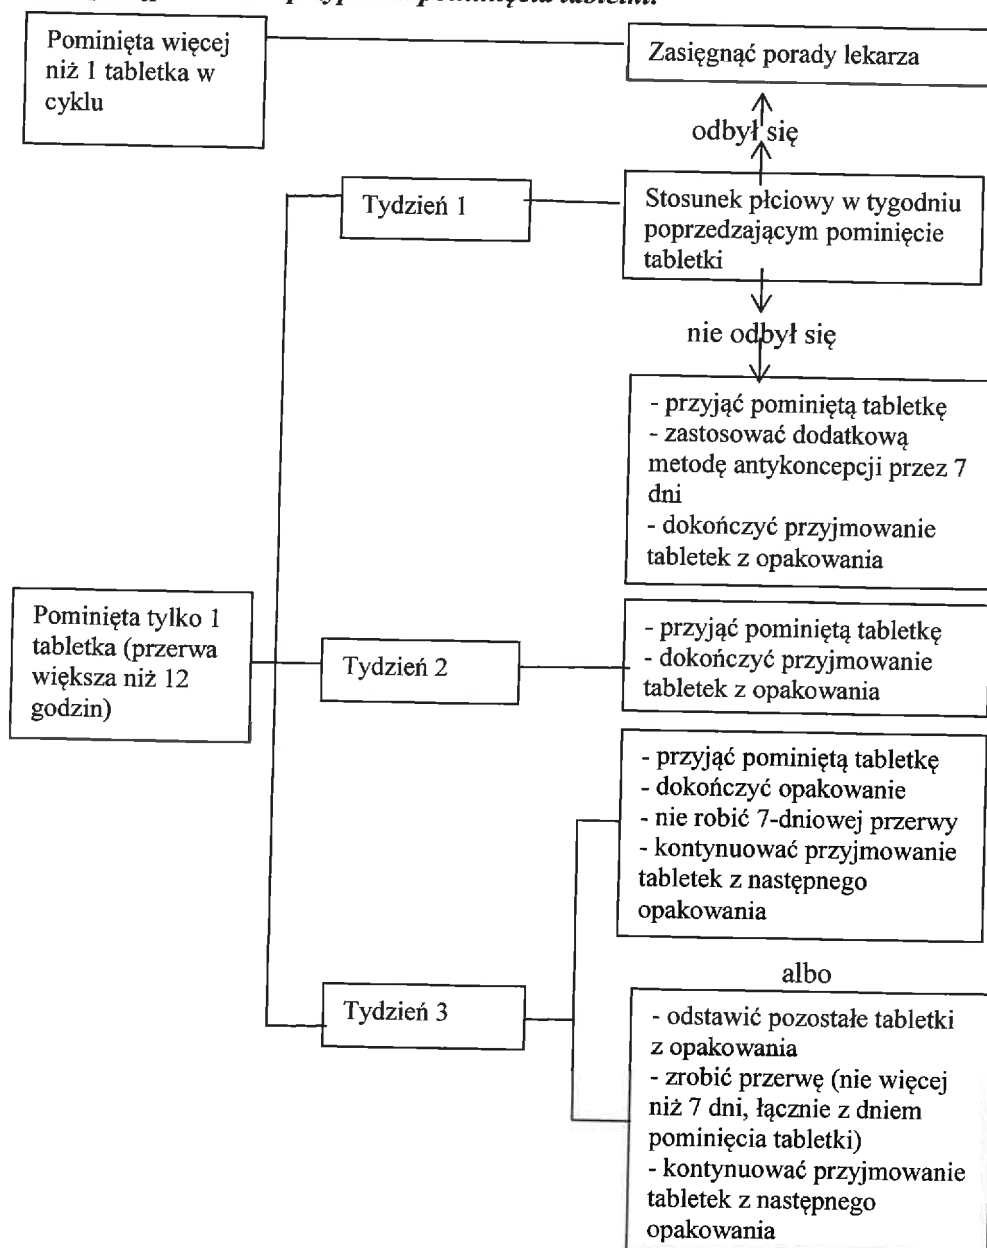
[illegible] przypadku pominięcia tabletki:

Pominięta więcej niż 1 tabletka w cyklu

Zasięgnąć porady lekarza

odbył się

Tydzień 1

Stosunek płciowy w tygodniu poprzedzającym pominięcie tabletki

nie odbył się

- przyjąć pominiętą tabletkę
- zastosować dodatkową metodę antykoncepcji przez 7 dni
- dokończyć przyjmowanie tabletek z opakowania

Pominięta tylko 1 tabletka (przerwa większa niż 12 godzin)

Tydzień 2

- przyjąć pominiętą tabletkę
- dokończyć przyjmowanie tabletek z opakowania

- przyjąć pominiętą tabletkę
- dokończyć opakowanie
- nie robić 7-dniowej przerwy
- kontynuować przyjmowanie tabletek z następnego opakowania

albo

Tydzień 3

- odstawić pozostałe tabletki z opakowania
- zrobić przerwę (nie więcej niż 7 dni, łącznie z dniem pominięcia tabletki)
- kontynuować przyjmowanie tabletek z następnego opakowania